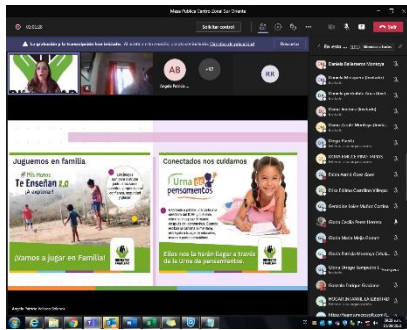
Mesa Pública Centro Zonal Sur Oriente

Solicitar control

Salir

La grabación y la transcripción han iniciado. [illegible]

AB

+47

KR

En esta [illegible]

Daniela Betancourt Montoya

Juguemos en familia

Mis Papas Te Enseñan 2.0

¡Vamos a jugar en Familia!

Conectados nos cuidamos

Urna de pensamientos

Ellos nos lo harán llegar a través de la Urna de pensamientos

Gloria Cecilia Perez Herrera

Gloria Enrique Quiceno

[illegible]